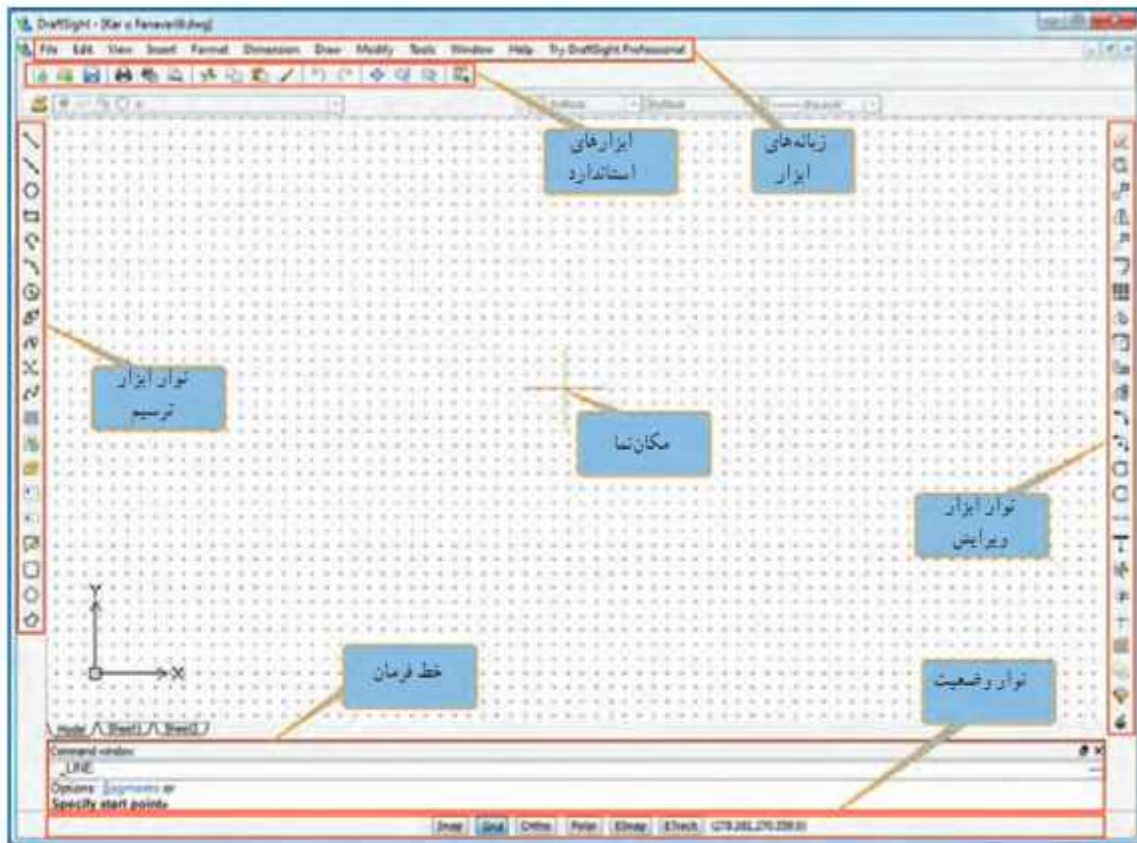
DraftSight - [Kar o Fanavari8.dwg]

File Edit View Insert Format Dimension Draw Modify Tools Window Help Try DraftSight Professional

ByBlock ByBlock ByLayer

ابزارهای استاندارد

زبانه‌های ابزار

نوار ابزار ترسیم

مکان‌نما

نوار ابزار ویرایش

Y

X

خط فرمان

نوار وضعیت

Model Sheet1 Sheet2

Command window

_LINE

Options: Segments or

Specify start point»

Snap Grid Ortho Polar ESnap ETrack (278.281,270.209,0)